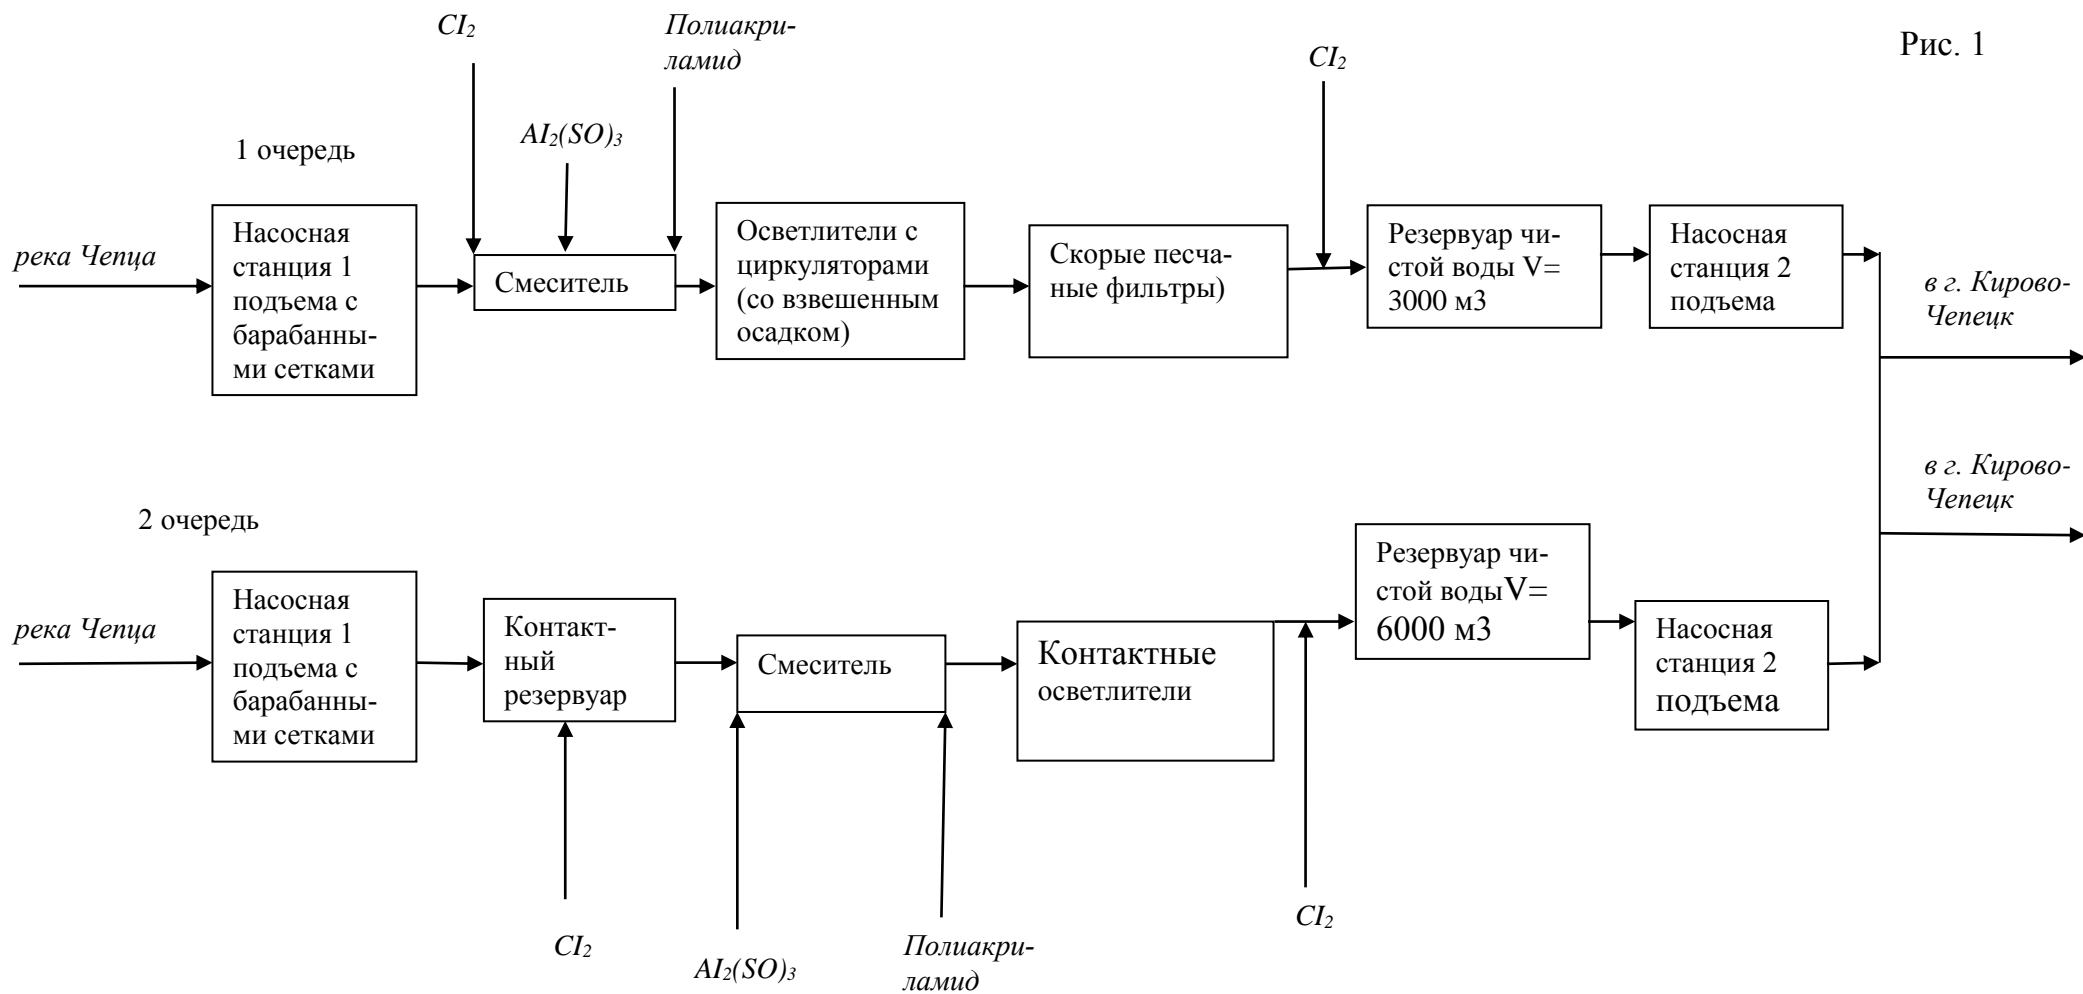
$CI_2$

Полиакриламид

Рис. 1

$CI_2$

1 очередь

$AI_2(SO)_3$

река Чепца

Насосная станция 1 подъема с барабанными сетками

Смеситель

Осветлители с циркуляторами (со взвешенным осадком)

Скорые песчаные фильтры)

Резервуар чистой воды V= 3000 м3

Насосная станция 2 подъема

в г. Кирово-Чепецк

в г. Кирово-Чепецк

2 очередь

река Чепца

Насосная станция 1 подъема с барабанными сетками

Контактный резервуар

Смеситель

Контактные осветлители

Резервуар чистой воды V= 6000 м3

Насосная станция 2 подъема

$CI_2$

$CI_2$

$AI_2(SO)_3$

Полиакриламид